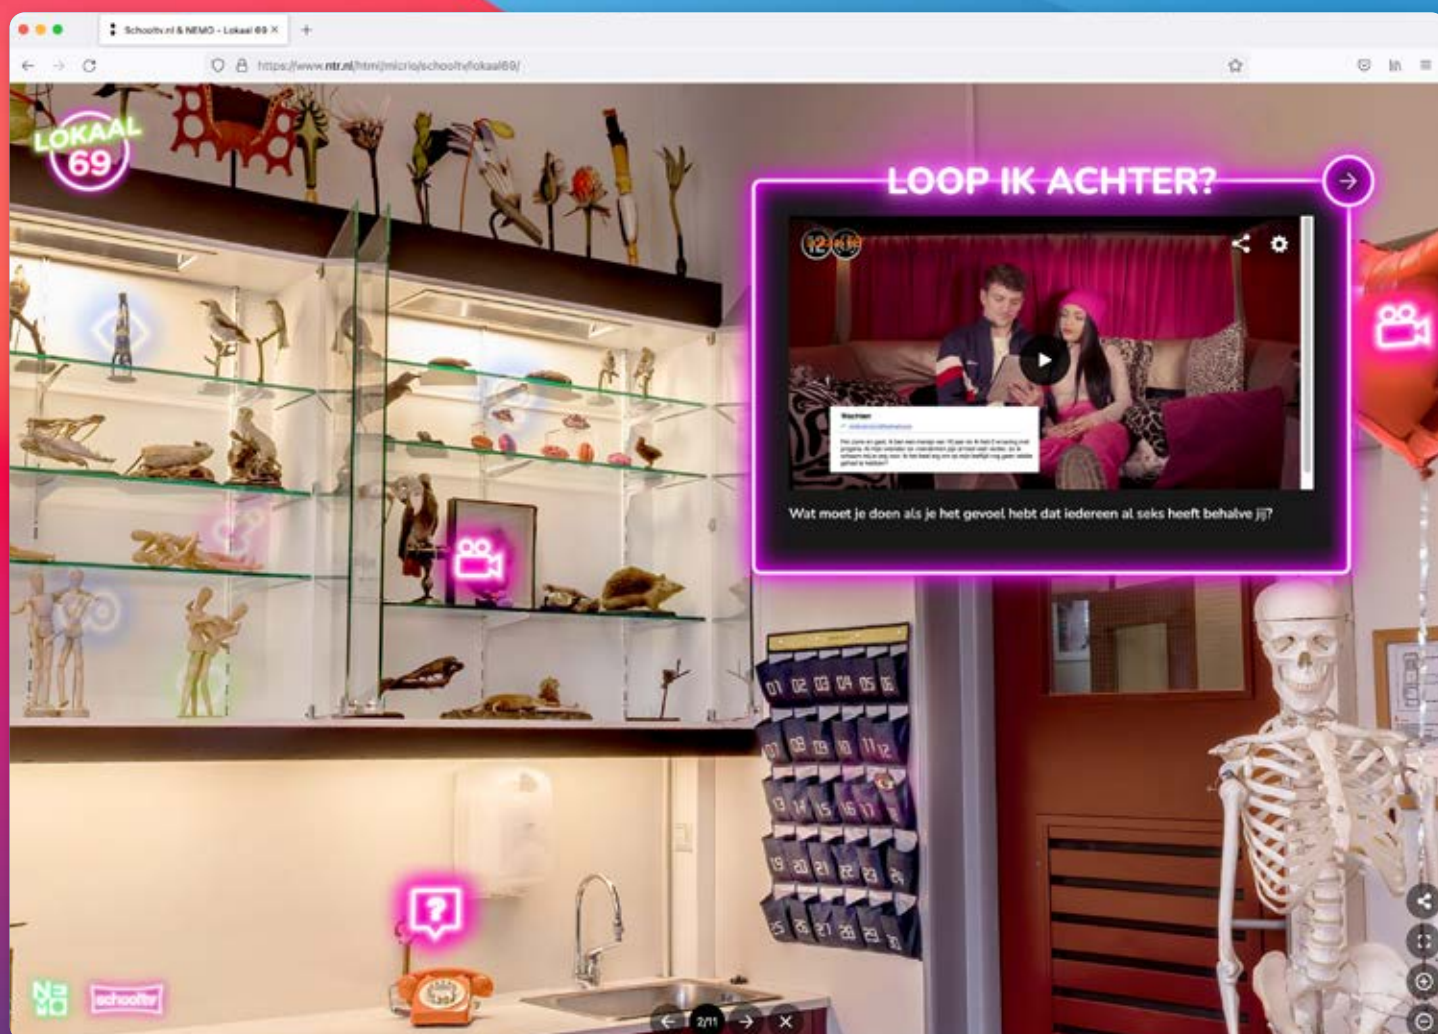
Schooltv.nl & NEMO - Lokaal 69

https://www.ntr.nl/html/micro/schooltv/lokaal69/

LOKAAL 69

LOOP IK ACHTER?

Wachten

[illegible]

Wat moet je doen als je het gevoel hebt dat iedereen al seks heeft behalve jij?

01 02 03 04 05 06
07 08 09 10 11 12
13 14 15 16 17
19 20 21 22 23 24
25 26 27 28 29 30

schooltv

2/11